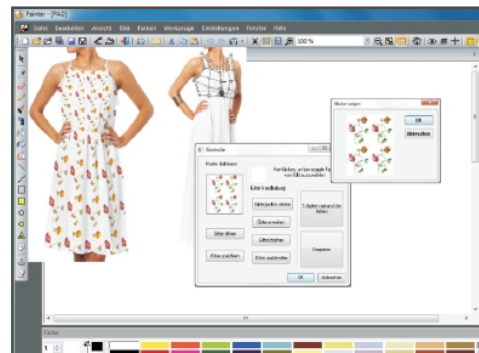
Painter - [PA2]

Datei Bearbeiten Ansicht Bild Farben Werkzeuge Einstellungen Fenster Hilfe

100 %

Kontrolle

Muster definieren

Klicken Sie auf das Kästchen, um eine Farbe von Bild auszuwählen

Farbe zuweisen

Farbe prüfen

Farbe ersetzen

Farbe entfernen

Farbe auswählen

Farbe zuordnen

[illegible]

Zuordnen

OK

Abbrechen

Muster zeigen

OK

Abbrechen

Farbe

1